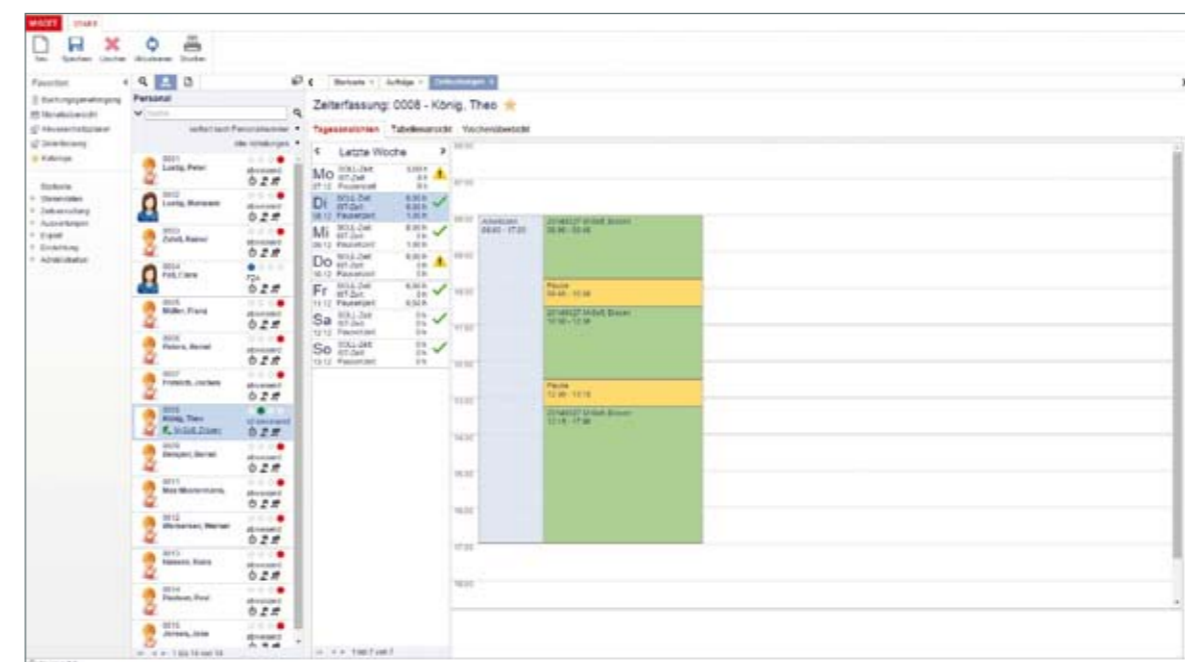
START

Neu Speichern Löschen Aktualisieren Drucken

Favoriten

Personal

Zeiterfassung: 0008 - König, Theo

Tagesansichten Tabellenansicht Wochenübersicht

Letzte Woche

Mo SOLL-Zeit IST-Zeit Pausenzeit

Di SOLL-Zeit IST-Zeit Pausenzeit

Mi SOLL-Zeit IST-Zeit Pausenzeit

Do SOLL-Zeit IST-Zeit Pausenzeit

Fr SOLL-Zeit IST-Zeit Pausenzeit

Sa SOLL-Zeit IST-Zeit

So SOLL-Zeit IST-Zeit Pausenzeit

0001 Lustig, Peter

0002 Lustig, Marianne

0003 Zufall, Rainer

0004 Fall, Clara

0005 Müller, Franz

0006 Peters, Bernd

0007 Fröhlich, Jochen

0008 König, Theo

0009 Bengert, Bernd

0011 Max Mustermann

0012 Merkensen, Werner

0013 Nielsen, Enno

0014 Paulsen, Paul

0015 Jensen, Jobe

Arbeitszeit 08:00 - 17:00

Pause

Pause

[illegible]